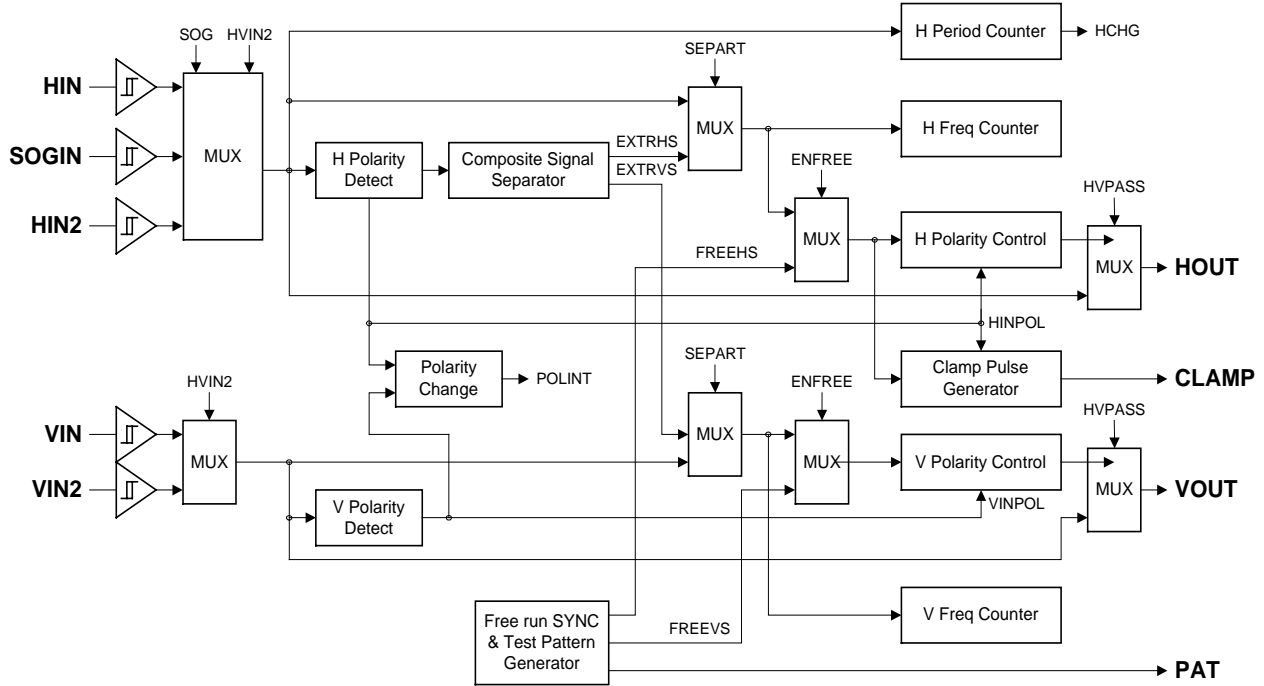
SOG HVIN2

H Period Counter HCHG

SEPART

HIN

MUX

H Freq Counter

SOGIN

MUX

H Polarity Detect

Composite Signal Separator

EXTRHS

EXTRVS

ENFREE

HVPASS

HIN2

MUX

H Polarity Control

FREEHS

MUX

HOUT

HINPOL

Polarity Change

POLINT

SEPART

Clamp Pulse Generator

CLAMP

HVIN2

ENFREE

HVPASS

VIN

MUX

MUX

VIN2

MUX

V Polarity Control

MUX

VOUT

V Polarity Detect

VINPOL

Free run SYNC & Test Pattern Generator

FREEVS

V Freq Counter

PAT